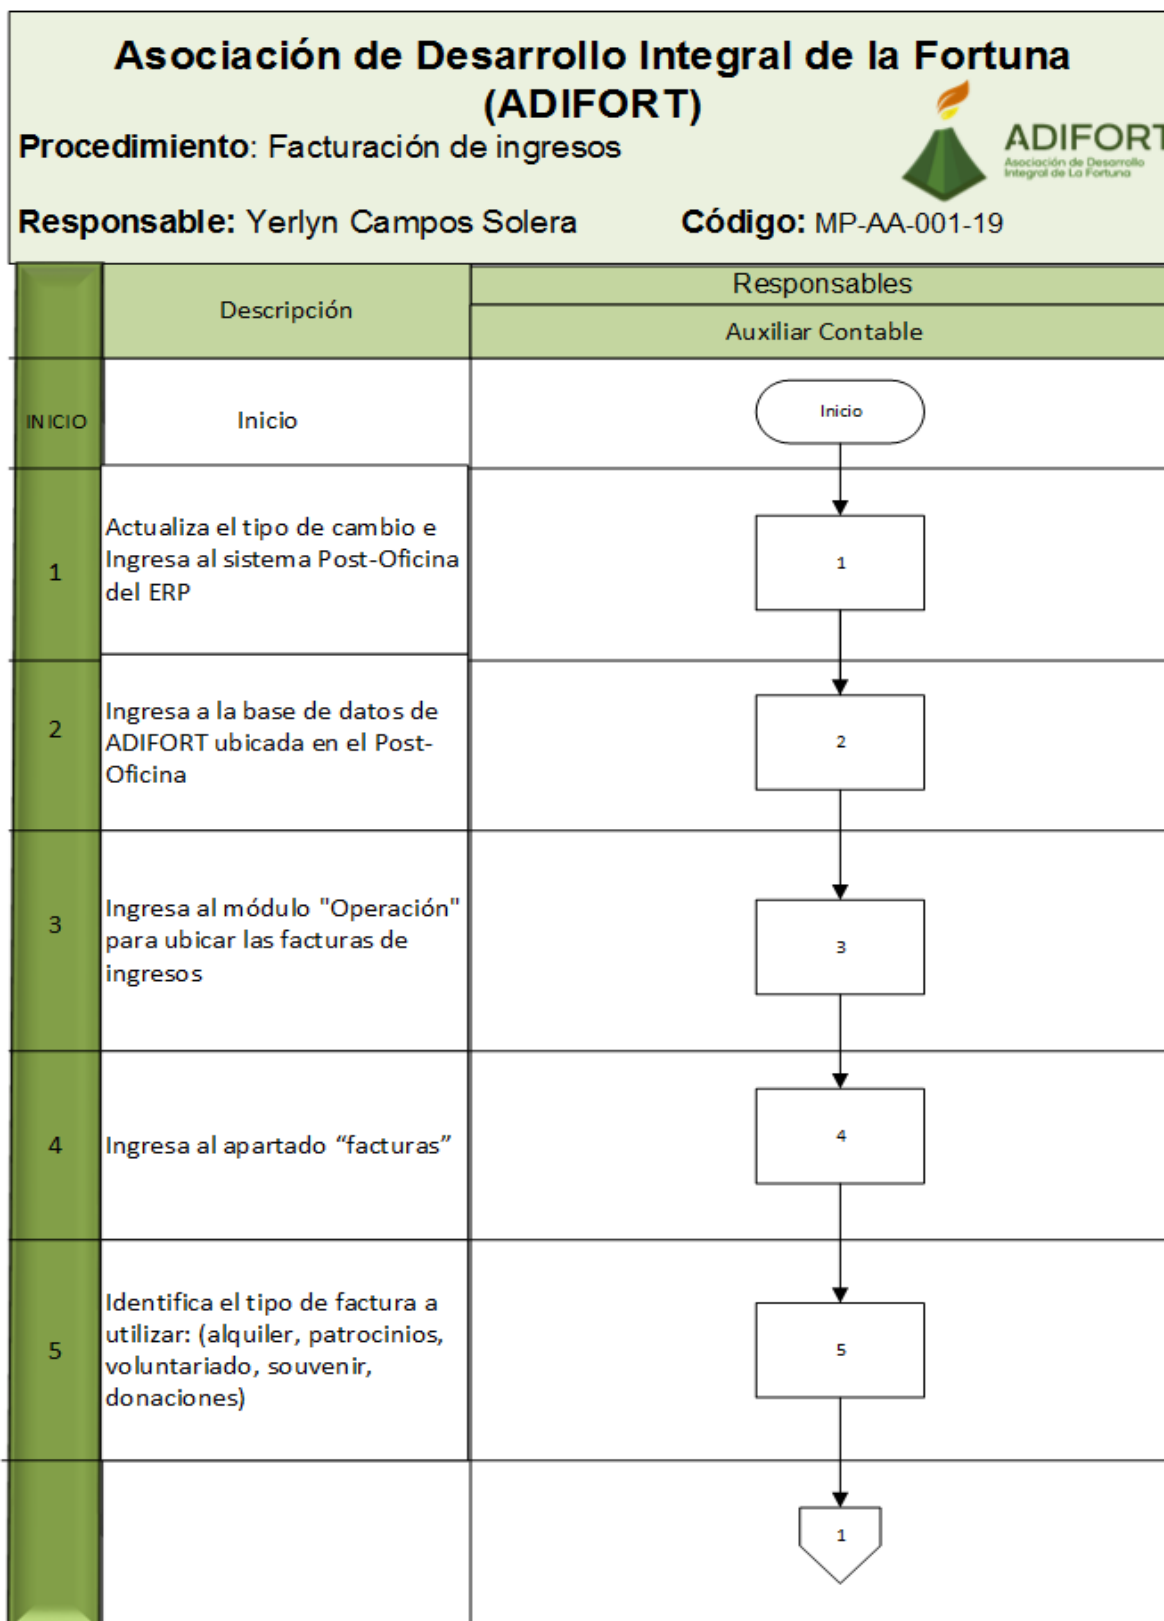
Asociación de Desarrollo Integral de la Fortuna (ADIFORT)

Procedimiento: Facturación de ingresos

ADIFORT
Asociación de Desarrollo Integral de La Fortuna

Responsable: Yerlyn Campos Solera

Código: MP-AA-001-19

| | Descripción | Responsables<br>Auxiliar Contable |
|---|---|---|
| INICIO | Inicio | Inicio |
| 1 | Actualiza el tipo de cambio e Ingresa al sistema Post-Oficina del ERP | 1 |
| 2 | Ingresa a la base de datos de ADIFORT ubicada en el Post-Oficina | 2 |
| 3 | Ingresa al módulo "Operación" para ubicar las facturas de ingresos | 3 |
| 4 | Ingresa al apartado "facturas" | 4 |
| 5 | Identifica el tipo de factura a utilizar: (alquiler, patrocinios, voluntariado, souvenir, donaciones) | 5 |
| | | 1 |